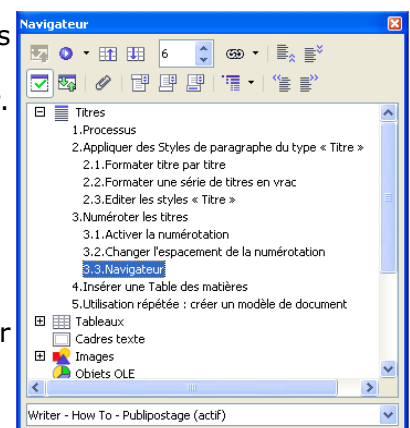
Navigateur

6

Titres
1.Processus
2.Appliquer des Styles de paragraphe du type « Titre »
2.1.Formater titre par titre
2.2.Formater une série de titres en vrac
2.3.Editer les styles « Titre »
3.Numéroter les titres
3.1.Activer la numérotation
3.2.Changer l'espacement de la numérotation
3.3.Navigateur
4.Insérer une Table des matières
5.Utilisation répétée : créer un modèle de document
Tableaux
Cadres texte
Images
Objets OLE

Writer - How To - Publipostage (actif)